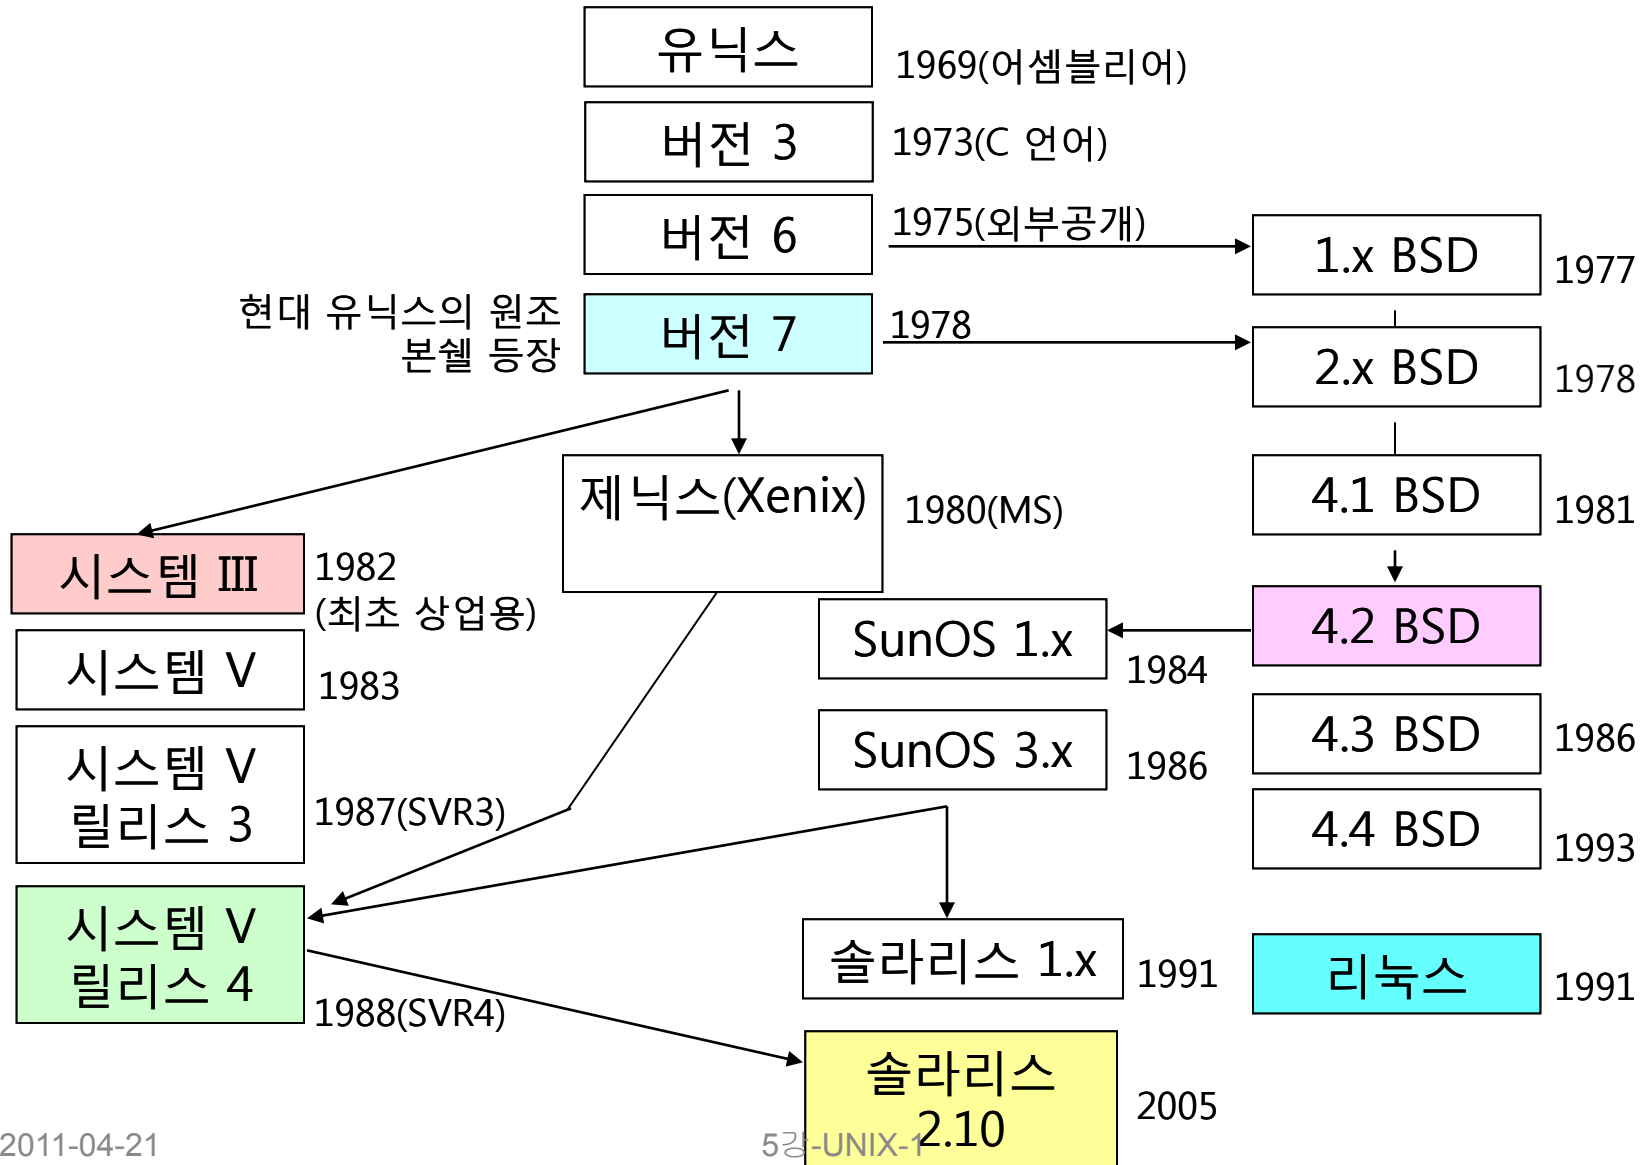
유닉스
1969(어셈블리어)

버전 3
1973(C 언어)

버전 6
1975(외부공개)

1.x BSD
1977

현대 유닉스의 원조
본쉘 등장

버전 7
1978

2.x BSD
1978

제닉스(Xenix)
1980(MS)

4.1 BSD
1981

시스템 III
1982
(최초 상업용)

4.2 BSD

SunOS 1.x
1984

시스템 V
1983

4.3 BSD
1986

SunOS 3.x
1986

시스템 V
릴리스 3
1987(SVR3)

4.4 BSD
1993

시스템 V
릴리스 4
1988(SVR4)

솔라리스 1.x
1991

리눅스
1991

솔라리스
2.10
2005

2011-04-21
5강-UNIX-1